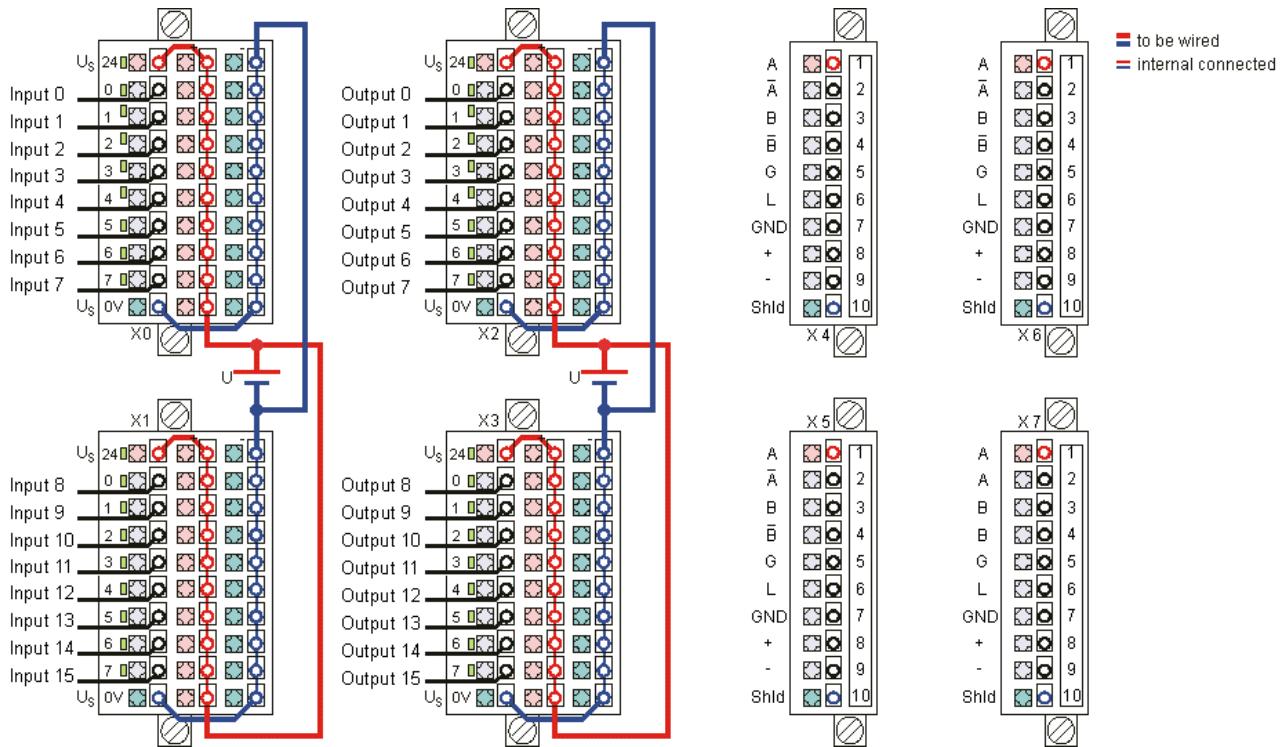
to be wired
internal connected

$U_S$ 24
0
1
2
3
4
5
6
7
$U_S$ 0V
Input 0
Input 1
Input 2
Input 3
Input 4
Input 5
Input 6
Input 7
X0

U

X1
$U_S$ 24
0
1
2
3
4
5
6
7
$U_S$ 0V
Input 8
Input 9
Input 10
Input 11
Input 12
Input 13
Input 14
Input 15

$U_S$ 24
0
1
2
3
4
5
6
7
$U_S$ 0V
Output 0
Output 1
Output 2
Output 3
Output 4
Output 5
Output 6
Output 7
X2

U

X3
$U_S$ 24
0
1
2
3
4
5
6
7
$U_S$ 0V
Output 8
Output 9
Output 10
Output 11
Output 12
Output 13
Output 14
Output 15

A 1
$\bar{A}$ 2
B 3
$\bar{B}$ 4
G 5
L 6
GND 7
+ 8
- 9
Shld 10
X 4

A 1
$\bar{A}$ 2
B 3
$\bar{B}$ 4
G 5
L 6
GND 7
+ 8
- 9
Shld 10
X 6

X 5
A 1
$\bar{A}$ 2
B 3
$\bar{B}$ 4
G 5
L 6
GND 7
+ 8
- 9
Shld 10

X 7
A 1
A 2
B 3
B 4
G 5
L 6
GND 7
+ 8
- 9
Shld 10